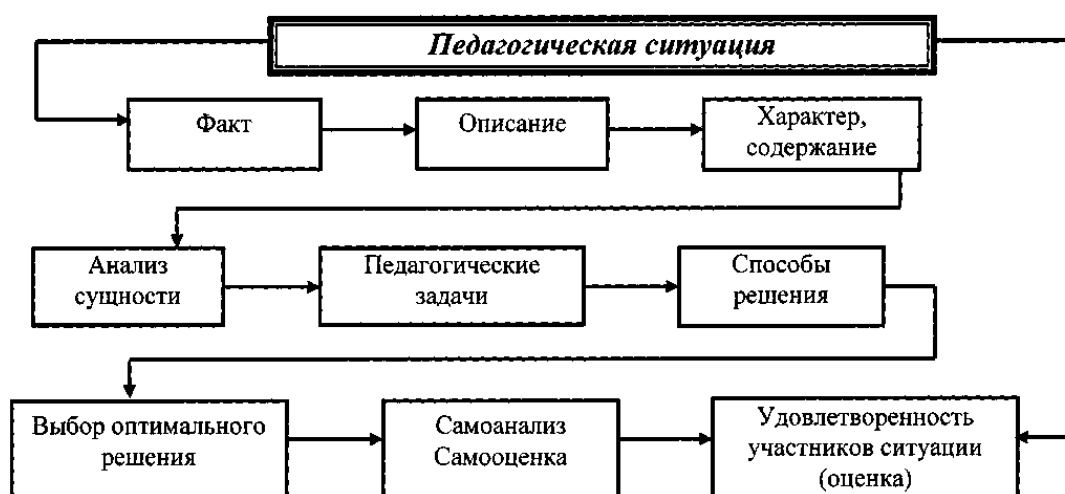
Педагогическая ситуация

Факт

Описание

Характер, содержание

Анализ сущности

Педагогические задачи

Способы решения

Выбор оптимального решения

Самоанализ Самооценка

Удовлетворенность участников ситуации (оценка)